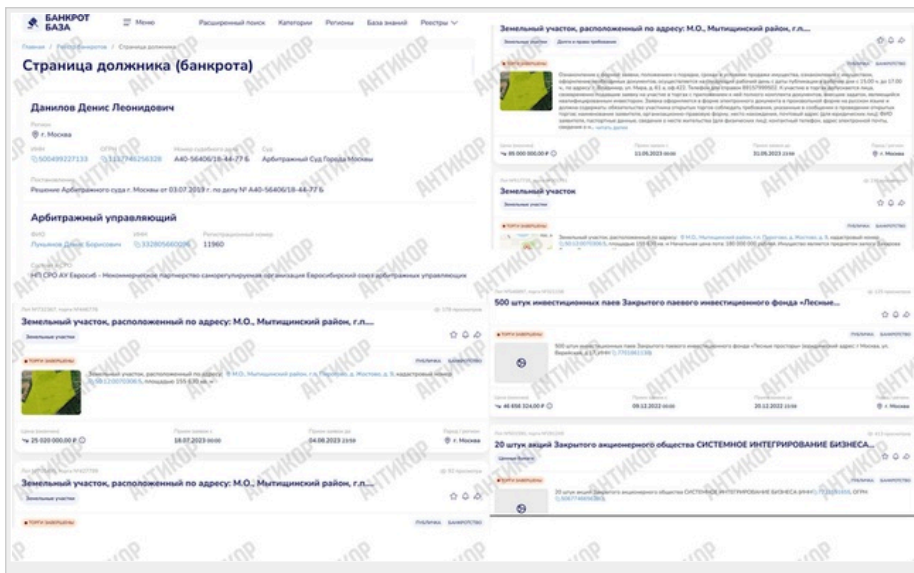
БАНКРОТ БАЗА

Меню

Расширенный поиск

Категории

Регионы

База знаний

Реестры

Главная / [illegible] / Страница должника

Страница должника (банкрота)

Данилов Денис Леонидович

Регион

г. Москва

ИНН

500499227133

ОГРН

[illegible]

Номер судебного дела

А40-56406/18-44-77 Б

Суд

Арбитражный Суд Города Москвы

Постановление

Решение Арбитражного суда г. Москвы от 03.07.2019 г. по делу № А40-56406/18-44-77 Б

Арбитражный управляющий

ФИО

Лукьянов Денис Борисович

ИНН

332805660006

Регистрационный номер

11960

Сведения о СРО

НП СРО АУ Евросиб - Некоммерческое партнерство саморегулируемая организация Евросибирский союз арбитражных управляющих

Земельный участок, расположенный по адресу: М.О., Мытищинский район, г.п....

Земельные участки

ТОРГИ ЗАВЕРШЕНЫ

ПУБЛИЧКА

БАНКРОТСТВО

Земельный участок, расположенный по адресу: М.О., Мытищинский район, г.п. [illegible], кадастровый номер 50:12:0070306:5, площадью 155 630 кв. м.

25 020 000.00 ₽

18.07.2023

04.08.2023

г. Москва

Земельный участок, расположенный по адресу: М.О., Мытищинский район, г.п....

Земельные участки

ТОРГИ ЗАВЕРШЕНЫ

ПУБЛИЧКА

БАНКРОТСТВО

Земельный участок, расположенный по адресу: М.О., Мытищинский район, г.п....

Земельные участки

Долги и права требования

ТОРГИ ЗАВЕРШЕНЫ

ПУБЛИЧКА

БАНКРОТСТВО

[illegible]

95 000 000.00 ₽

11.09.2023

31.09.2023

г. Москва

Земельный участок

Земельные участки

ТОРГИ ЗАВЕРШЕНЫ

ПУБЛИЧКА

БАНКРОТСТВО

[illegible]

500 штук инвестиционных паев Закрытого паевого инвестиционного фонда «Лесные...

ТОРГИ ЗАВЕРШЕНЫ

ПУБЛИЧКА

БАНКРОТСТВО

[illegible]

48 858 324.00 ₽

08.12.2022

20.12.2022

г. Москва

20 штук акций Закрытого акционерного общества СИСТЕМНОЕ ИНТЕГРИРОВАНИЕ БИЗНЕСА...

Ценные бумаги

ТОРГИ ЗАВЕРШЕНЫ

ПУБЛИЧКА

БАНКРОТСТВО

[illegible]

АНТИКОР